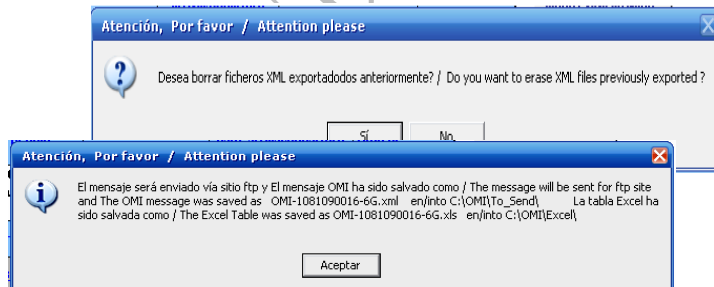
Atención, Por favor / Attention please

Desea borrar ficheros XML exportadodos anteriormente? / Do you want to erase XML files previously exported ?

Sí No

Atención, Por favor / Attention please

El mensaje será enviado vía sitio ftp y El mensaje OMI ha sido salvado como / The message will be sent for ftp site and The OMI message was saved as OMI-1081090016-6G.xml en/into C:\OMI\To_Send\ La tabla Excel ha sido salvada como / The Excel Table was saved as OMI-1081090016-6G.xls en/into C:\OMI\Excel\

Aceptar